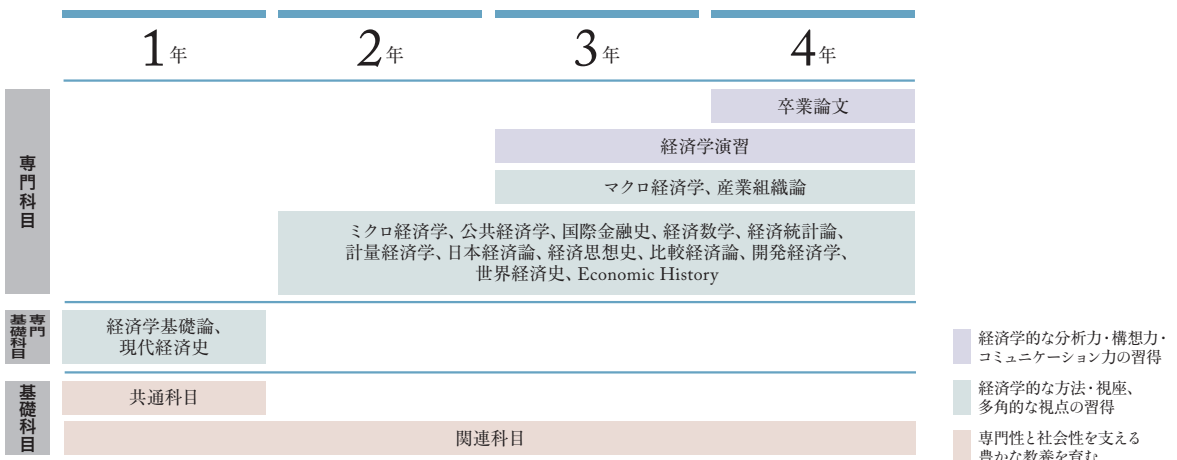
| | 1年 | 2年 | 3年 | 4年 |
|---|---|---|---|---|
| 専門科目 | | | | 卒業論文 |
| | | | 経済学演習 | |
| | | | マクロ経済学、産業組織論 | |
| | | ミクロ経済学、公共経済学、国際金融史、経済数学、経済統計論、計量経済学、日本経済論、経済思想史、比較経済論、開発経済学、世界経済史、Economic History | | |
| 専門基礎科目 | 経済学基礎論、現代経済史 | | | |
| 基礎科目 | 共通科目 | | | |
| | 関連科目 | | | |

経済学的な分析力・構想力・コミュニケーション力の習得

経済学的な方法・視座、多角的な視点の習得

専門性と社会性を支える
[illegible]